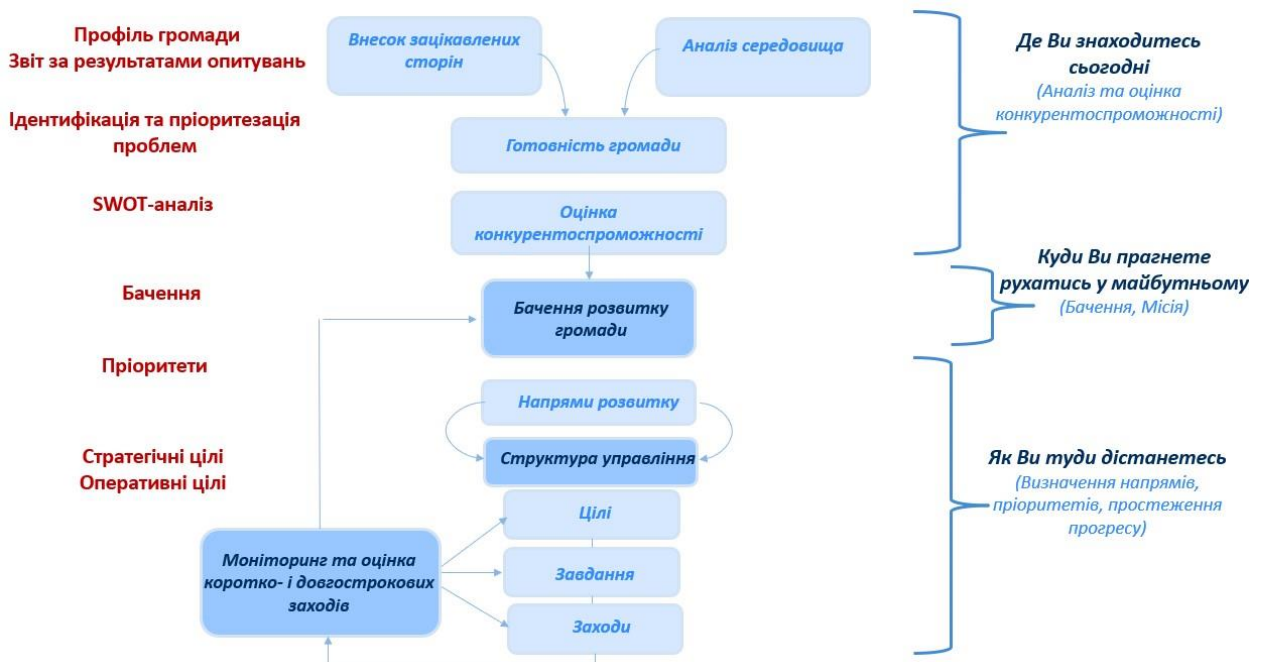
Профіль громади
Звіт за результатами опитувань

Ідентифікація та пріоритезація проблем

SWOT-аналіз

Бачення

Пріоритети

Стратегічні цілі
Оперативні цілі

Внесок зацікавлених сторін

Аналіз середовища

Готовність громади

Оцінка конкурентоспроможності

Бачення розвитку громади

Напрями розвитку

Структура управління

Цілі

Завдання

Заходи

Моніторинг та оцінка коротко- і довгострокових заходів

Де Ви знаходитесь сьогодні
(Аналіз та оцінка конкурентоспроможності)

Куди Ви прагнете рухатись у майбутньому
(Бачення, Місія)

Як Ви туди дістанетесь
(Визначення напрямів, пріоритетів, простеження прогресу)